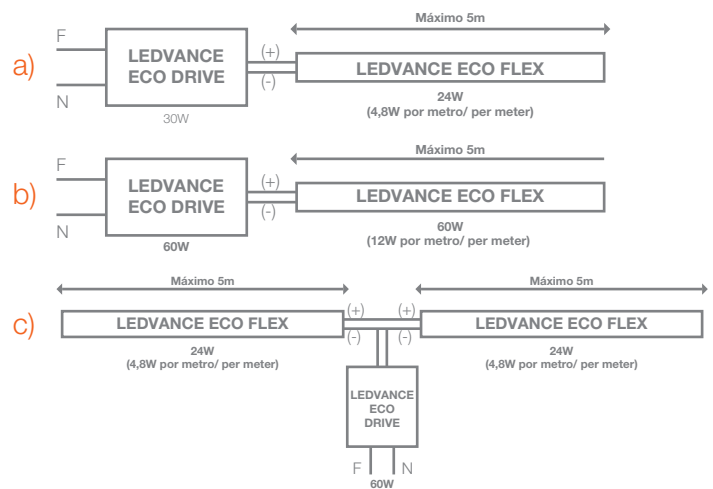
a)

Máximo 5m

F

N

LEDVANCE ECO DRIVE

30W

(+)

(-)

LEDVANCE ECO FLEX

24W
(4,8W por metro/ per meter)

b)

Máximo 5m

F

N

LEDVANCE ECO DRIVE

60W

(+)

(-)

LEDVANCE ECO FLEX

60W
(12W por metro/ per meter)

c)

Máximo 5m

LEDVANCE ECO FLEX

24W
(4,8W por metro/ per meter)

(+)

(-)

(+)

(-)

Máximo 5m

LEDVANCE ECO FLEX

24W
(4,8W por metro/ per meter)

LEDVANCE ECO DRIVE

F

N

60W